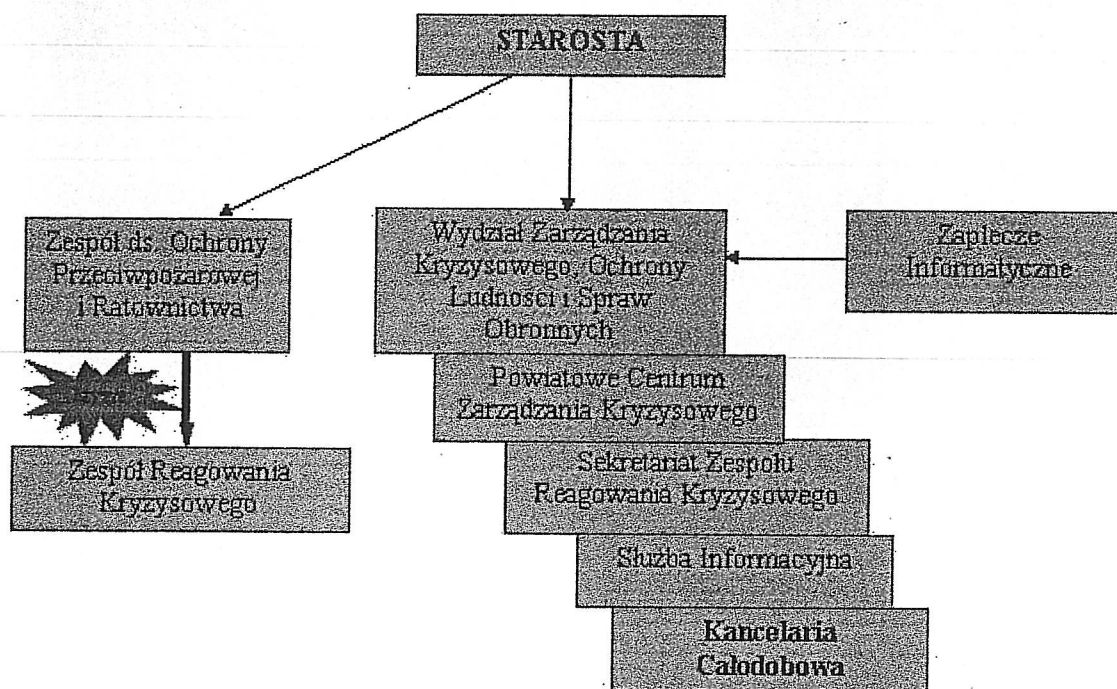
STAROSTA

Zespół ds. Ochrony Przeciwpożarowej i Ratownictwa

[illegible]

Zespół Reagowania Kryzysowego

Wydział Zarządzania Kryzysowego, Ochrony Ludności i Spraw Obronnych

Zaplecze Informatyczne

Powiatowe Centrum Zarządzania Kryzysowego

Sekretariat Zespołu Reagowania Kryzysowego

Służba Informacyjna

Kancelaria Całodobowa